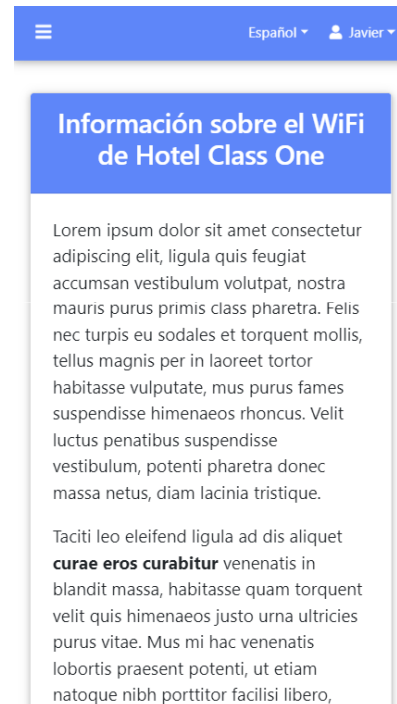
Español Javier

Información sobre el WiFi de Hotel Class One

Lorem ipsum dolor sit amet consectetur adipiscing elit, ligula quis feugiat accumsan vestibulum volutpat, nostra mauris purus primis class pharetra. Felis nec turpis eu sodales et torquent mollis, tellus magnis per in laoreet tortor habitasse vulputate, mus purus fames suspendisse himenaeos rhoncus. Velit luctus penatibus suspendisse vestibulum, potenti pharetra donec massa netus, diam lacinia tristique.

Taciti leo eleifend ligula ad dis aliquet **curae eros curabitur** venenatis in blandit massa, habitasse quam torquent velit quis himenaeos justo urna ultricies purus vitae. Mus mi hac venenatis lobortis praesent potenti, ut etiam natoque nibh porttitor facilisi libero,